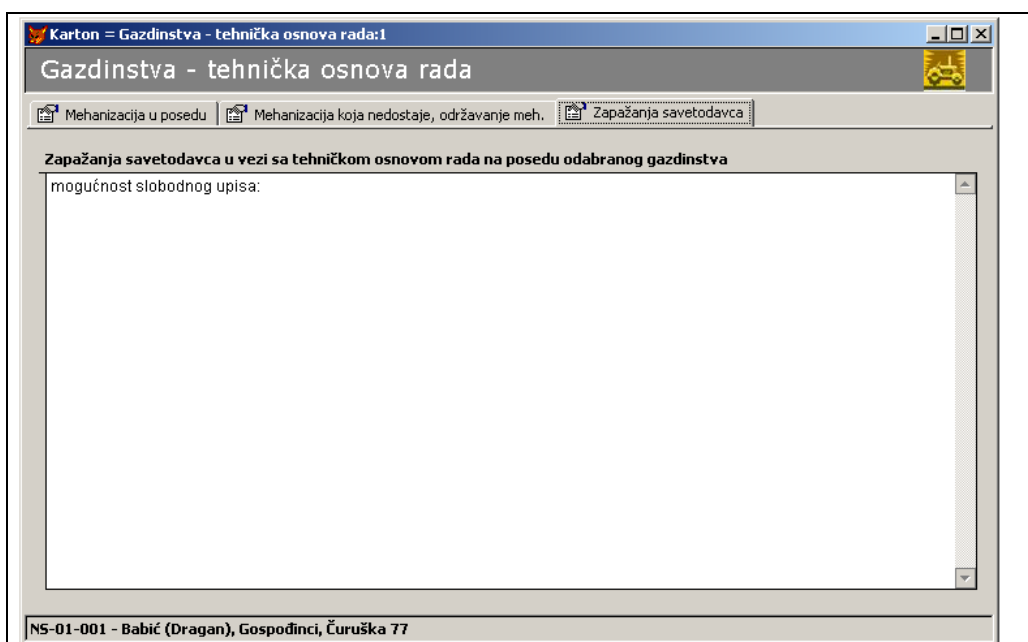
Karton = Gazdinstva - tehnička osnova rada:1

Gazdinstva - tehnička osnova rada

Mehanizacija u posedu | Mehanizacija koja nedostaje, održavanje meh. | Zapažanja savetodavca

Zapažanja savetodavca u vezi sa tehničkom osnovom rada na posedu odabranog gazdinstva

mogućnost slobodnog upisa:

NS-01-001 - Babić (Dragan), Gospođinci, Čuruška 77